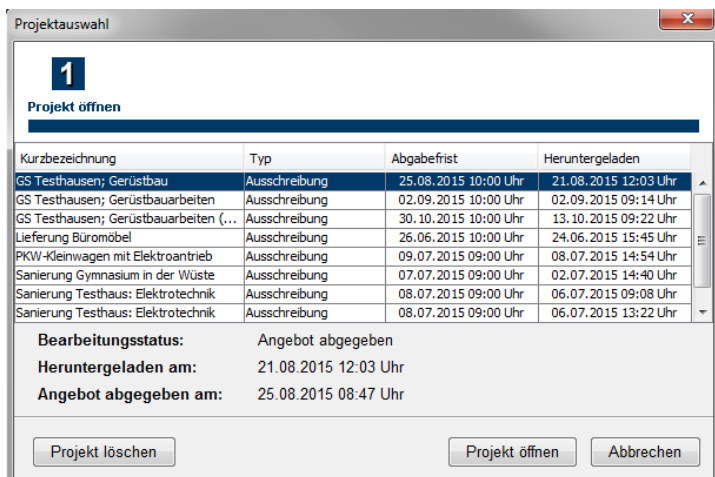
Projektauswahl

1

Projekt öffnen

| Kurzbezeichnung | Typ | Abgabefrist | Heruntergeladen |
|---|---|---|---|
| GS Testhausen; Gerüstbau | Ausschreibung | 25.08.2015 10:00 Uhr | 21.08.2015 12:03 Uhr |
| GS Testhausen; Gerüstbauarbeiten | Ausschreibung | 02.09.2015 10:00 Uhr | 02.09.2015 09:14 Uhr |
| GS Testhausen; Gerüstbauarbeiten (... | Ausschreibung | 30.10.2015 10:00 Uhr | 13.10.2015 09:22 Uhr |
| Lieferung Büromöbel | Ausschreibung | 26.06.2015 10:00 Uhr | 24.06.2015 15:45 Uhr |
| PKW-Kleinwagen mit Elektroantrieb | Ausschreibung | 09.07.2015 09:00 Uhr | 08.07.2015 14:54 Uhr |
| Sanierung Gymnasium in der Wüste | Ausschreibung | 07.07.2015 09:00 Uhr | 02.07.2015 14:40 Uhr |
| Sanierung Testhaus: Elektrotechnik | Ausschreibung | 08.07.2015 09:00 Uhr | 06.07.2015 09:08 Uhr |
| Sanierung Testhaus: Elektrotechnik | Ausschreibung | 08.07.2015 09:00 Uhr | 06.07.2015 13:22 Uhr |

Bearbeitungsstatus: Angebot abgegeben
Heruntergeladen am: 21.08.2015 12:03 Uhr
Angebot abgegeben am: 25.08.2015 08:47 Uhr

Projekt löschen
Projekt öffnen
Abbrechen